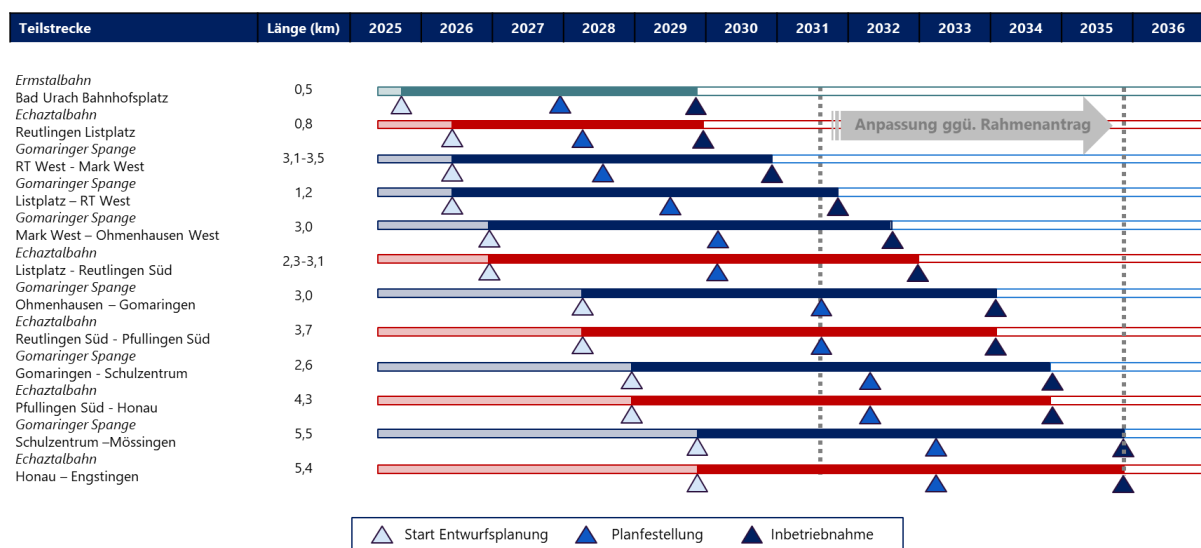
| Teilstrecke | Länge (km) | 2025 | 2026 | 2027 | 2028 | 2029 | 2030 | 2031 | 2032 | 2033 | 2034 | 2035 | 2036 |
|---|---|---|---|---|---|---|---|---|---|---|---|---|---|
| *Ermstalbahn* Bad Urach Bahnhofsplatz | 0,5 | | | | | | | | | | | | |
| *Echaztalbahn* Reutlingen Listplatz | 0,8 | | | | | | | | | | | | |
| *Gomaringer Spange* RT West - Mark West | 3,1-3,5 | | | | | | | | | | | | |
| *Gomaringer Spange* Listplatz – RT West | 1,2 | | | | | | | | | | | | |
| *Gomaringer Spange* Mark West – Ohmenhausen West | 3,0 | | | | | | | | | | | | |
| *Echaztalbahn* Listplatz - Reutlingen Süd | 2,3-3,1 | | | | | | | | | | | | |
| *Gomaringer Spange* Ohmenhausen – Gomaringen | 3,0 | | | | | | | | | | | | |
| *Echaztalbahn* Reutlingen Süd - Pfullingen Süd | 3,7 | | | | | | | | | | | | |
| *Gomaringer Spange* Gomaringen - Schulzentrum | 2,6 | | | | | | | | | | | | |
| *Echaztalbahn* Pfullingen Süd - Honau | 4,3 | | | | | | | | | | | | |
| *Gomaringer Spange* Schulzentrum –Mössingen | 5,5 | | | | | | | | | | | | |
| *Echaztalbahn* Honau – Engstingen | 5,4 | | | | | | | | | | | | |

Anpassung ggü. Rahmenantrag

Start Entwurfsplanung
Planfestellung
Inbetriebnahme